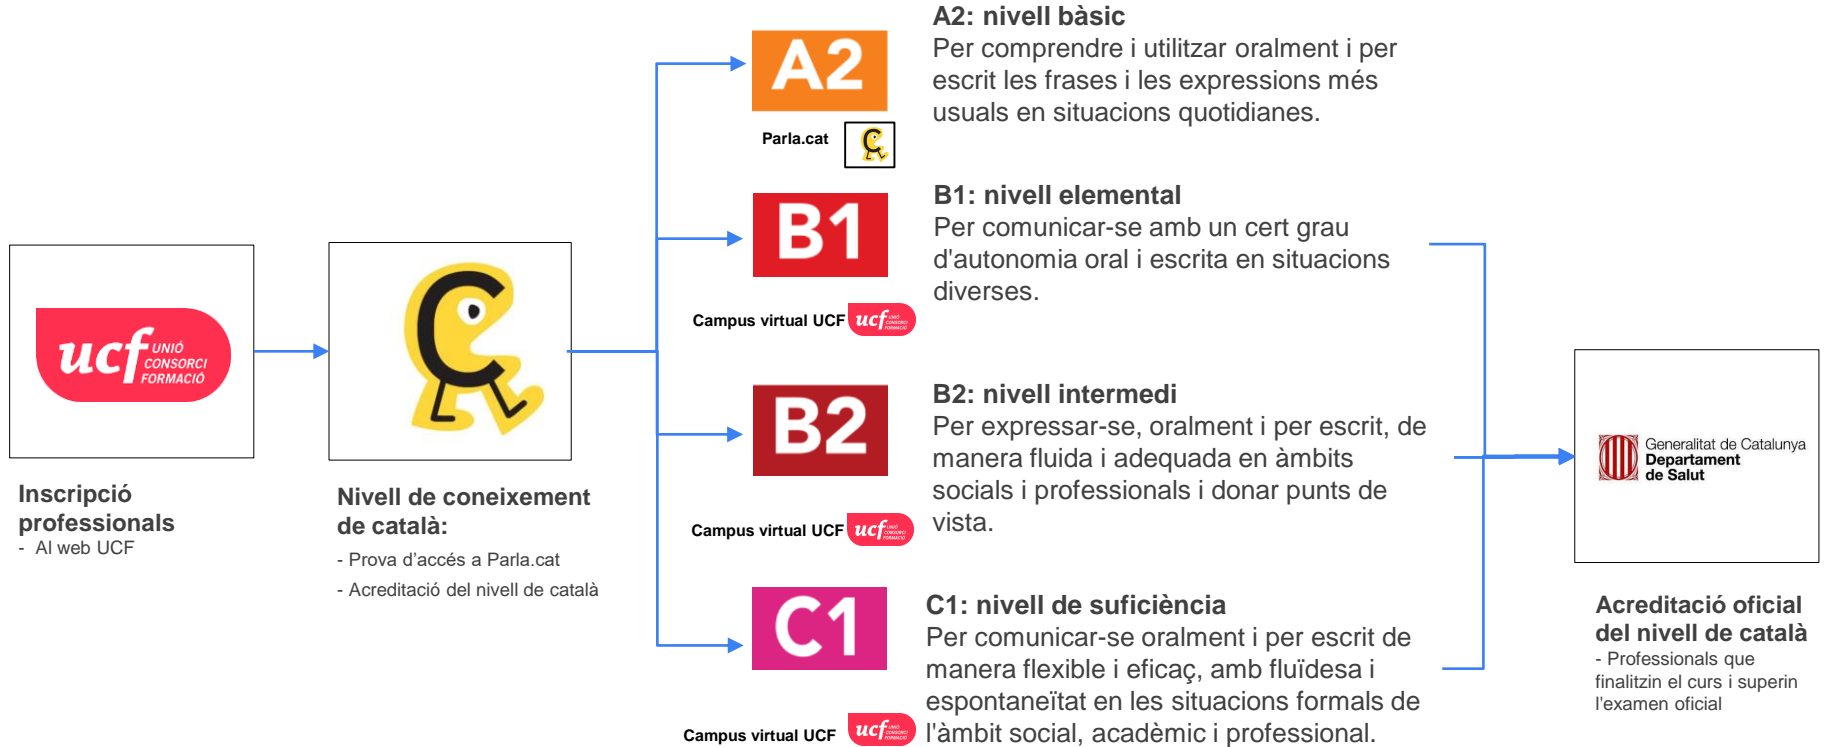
ucf UNIÓ CONSORCI FORMACIÓ

Inscripció professionals
- Al web UCF

Nivell de coneixement de català:
- Prova d'accés a Parla.cat
- Acreditació del nivell de català

A2
Parla.cat

A2: nivell bàsic
Per comprendre i utilitzar oralment i per escrit les frases i les expressions més usuals en situacions quotidianes.

B1
Campus virtual UCF ucf

B1: nivell elemental
Per comunicar-se amb un cert grau d'autonomia oral i escrita en situacions diverses.

B2
Campus virtual UCF ucf

B2: nivell intermedi
Per expressar-se, oralment i per escrit, de manera fluida i adequada en àmbits socials i professionals i donar punts de vista.

C1
Campus virtual UCF ucf

C1: nivell de suficiència
Per comunicar-se oralment i per escrit de manera flexible i eficaç, amb fluïdesa i espontaneïtat en les situacions formals de l'àmbit social, acadèmic i professional.

Generalitat de Catalunya
Departament de Salut

Acreditació oficial del nivell de català
- Professionals que finalitzin el curs i superin l'examen oficial